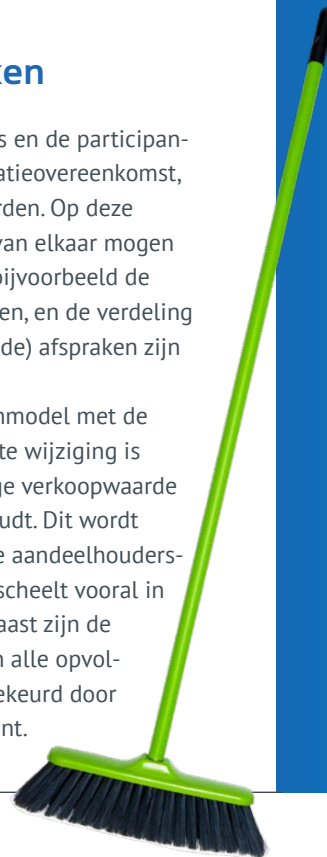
ken

s en de participan-
atieovereenkomst,
rden. Op deze
van elkaar mogen
bijvoorbeeld de
en, en de verdeling
de) afspraken zijn

nmodel met de
te wijziging is
ge verkoopwaarde
udt. Dit wordt
e aandeelhouders-
scheelt vooral in
aast zijn de
n alle opvol-
ekeurd door
nt.